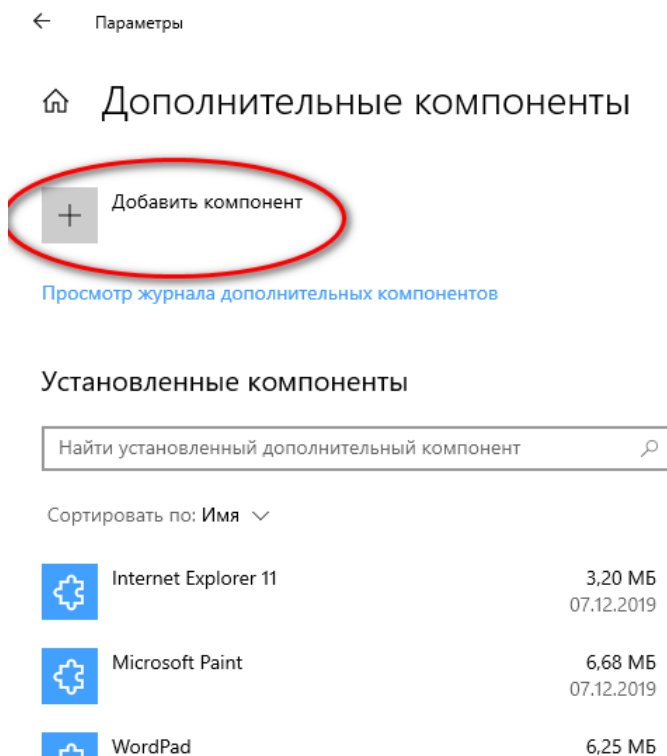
Параметры

Дополнительные компоненты

Добавить компонент

Просмотр журнала дополнительных компонентов

Установленные компоненты

Найти установленный дополнительный компонент

Сортировать по: Имя

Internet Explorer 11 3,20 МБ 07.12.2019

Microsoft Paint 6,68 МБ 07.12.2019

WordPad 6,25 МБ